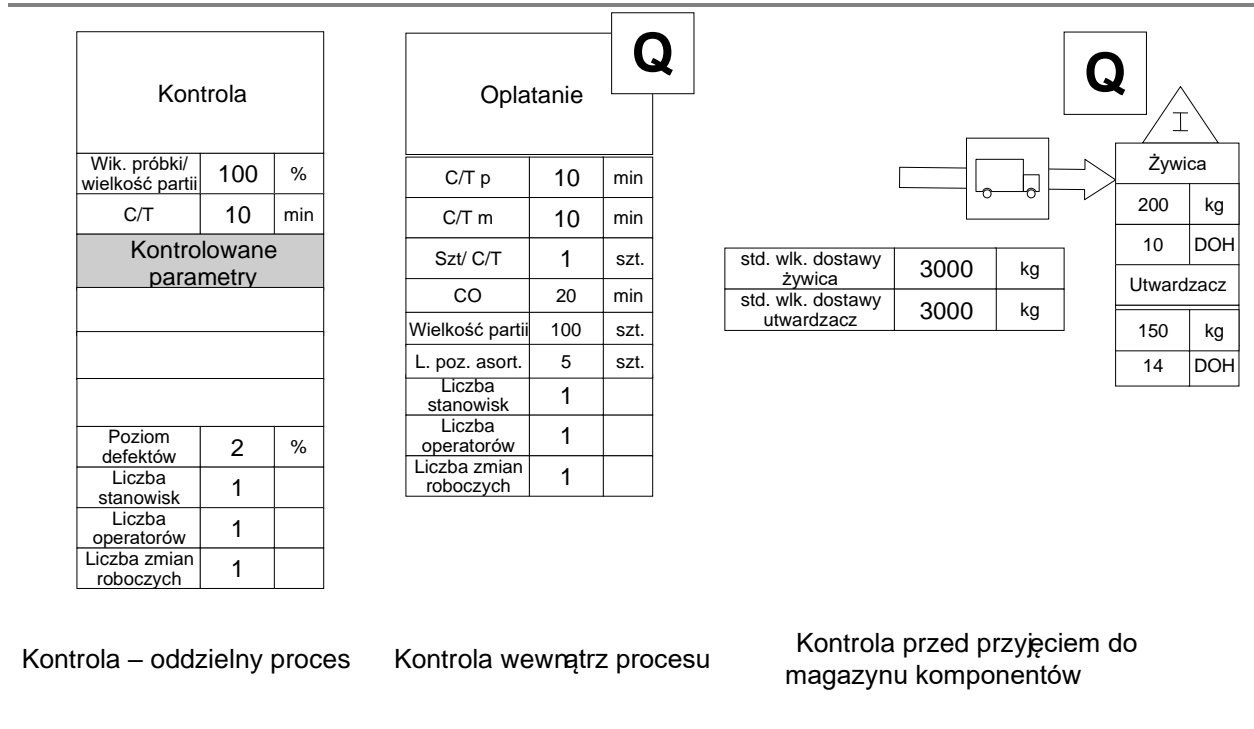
Kontrola

| Wik. próbki/ wielkość partii | 100 | % |
|---|---|---|
| C/T | 10 | min |

Kontrolowane parametry

| Poziom defektów | 2 | % |
|---|---|---|
| Liczba stanowisk | 1 | |
| Liczba operatorów | 1 | |
| Liczba zmian roboczych | 1 | |

Q

Oplatanie

| C/T p | 10 | min |
|---|---|---|
| C/T m | 10 | min |
| Szt/ C/T | 1 | szt. |
| CO | 20 | min |
| Wielkość partii | 100 | szt. |
| L. poz. asort. | 5 | szt. |
| Liczba stanowisk | 1 | |
| Liczba operatorów | 1 | |
| Liczba zmian roboczych | 1 | |

Q

I

| std. wlk. dostawy żywica | 3000 | kg |
|---|---|---|
| std. wlk. dostawy utwardzacz | 3000 | kg |

Żywica

| 200 | kg |
|---|---|
| 10 | DOH |

Utwardzacz

| 150 | kg |
|---|---|
| 14 | DOH |

Kontrola – oddzielny proces

Kontrola wewnątrz procesu

Kontrola przed przyjęciem do magazynu komponentów